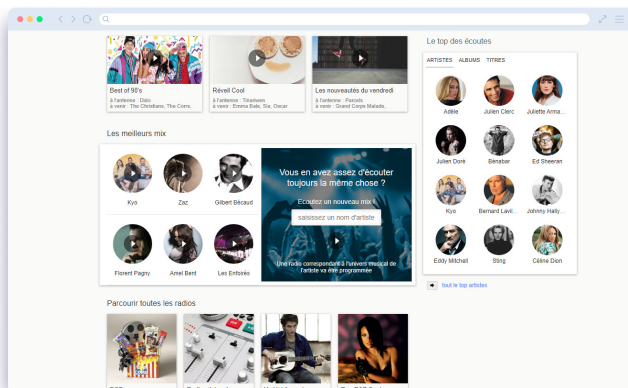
Best of 90's
à l'antenne : Dido
à venir : The Christians, The Corrs,

Réveil Cool
à l'antenne : Tinariwen
à venir : Emma Bale, Sia, Oscar

Les nouveautés du vendredi
à l'antenne : Pascals
à venir : Grand Corps Malade,

Le top des écoutes

ARTISTES ALBUMS TITRES

Adèle
Julien Clerc
Juliette Arma...
Julien Doré
Bénabar
Ed Sheeran
Kyo
Bernard Lavil...
Johnny Hally...
Eddy Mitchell
Sting
Céline Dion

tout le top artistes

Les meilleurs mix

Kyo
Zaz
Gilbert Bécaud
Florent Pagny
Amel Bent
Les Enfoirés

Vous en avez assez d'écouter toujours la même chose ?

Ecoutez un nouveau mix :

saisissez un nom d'artiste

Une radio correspondant à l'univers musical de l'artiste va être programmée

Parcourir toutes les radios